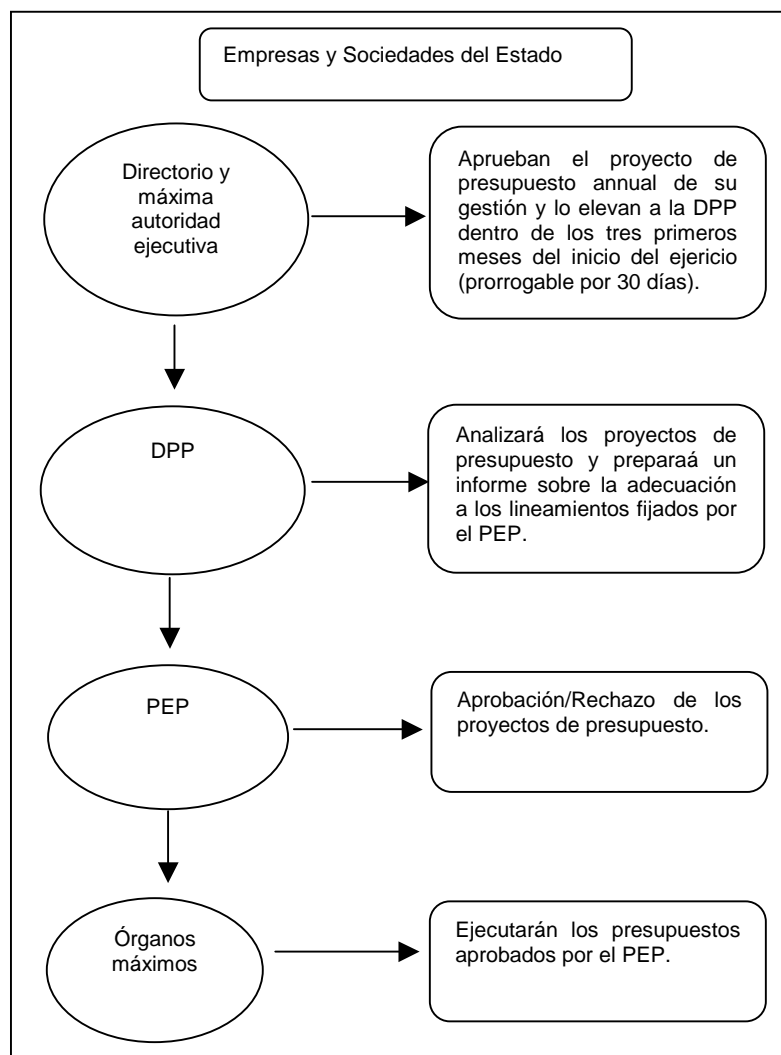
Empresas y Sociedades del Estado

Directorio y máxima autoridad ejecutiva

Aprueban el proyecto de presupuesto annual de su gestión y lo elevan a la DPP dentro de los tres primeros meses del inicio del ejericio (prorrogable por 30 días).

DPP

Analizará los proyectos de presupuesto y preparaá un informe sobre la adecuación a los lineamientos fijados por el PEP.

PEP

Aprobación/Rechazo de los proyectos de presupuesto.

Órganos máximos

Ejecutarán los presupuestos aprobados por el PEP.